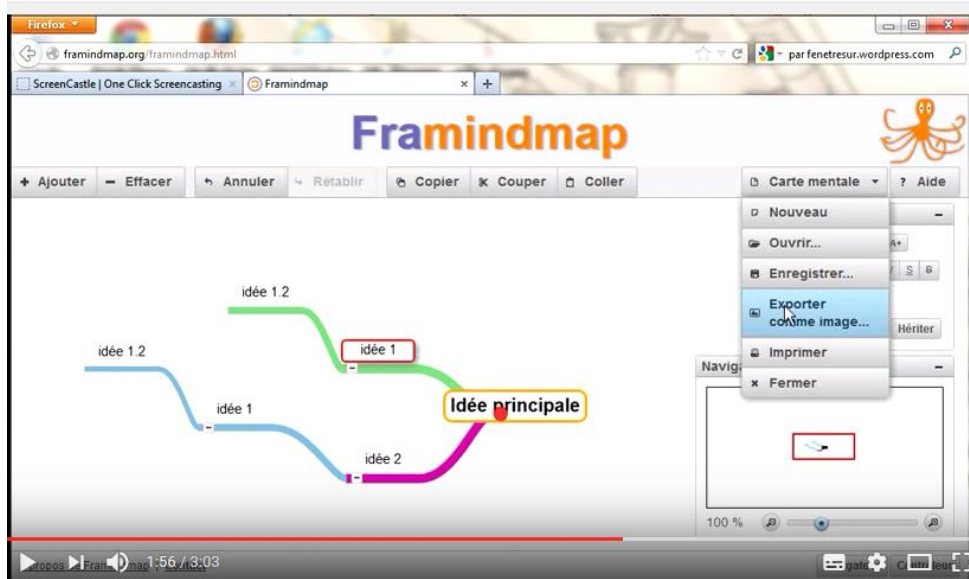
Firefox

framindmap.org/framindmap.html

par fenetresur.wordpress.com

ScreenCastle | One Click Screencasting ×

Framindmap ×

+

Framindmap

+ Ajouter

− Effacer

Annuler

Retablir

Copier

Couper

Coller

Carte mentale

? Aide

Nouveau

Ouvrir...

Enregistrer...

Exporter comme image...

Imprimer

× Fermer

A+

S

B

Hériter

Navig

idée 1.2

idée 1.2

idée 1

idée 1

Idée principale

idée 2

100 %

1:56 / 3:03

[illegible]propos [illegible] Fram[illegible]map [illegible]

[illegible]gat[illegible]

Cent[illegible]eur